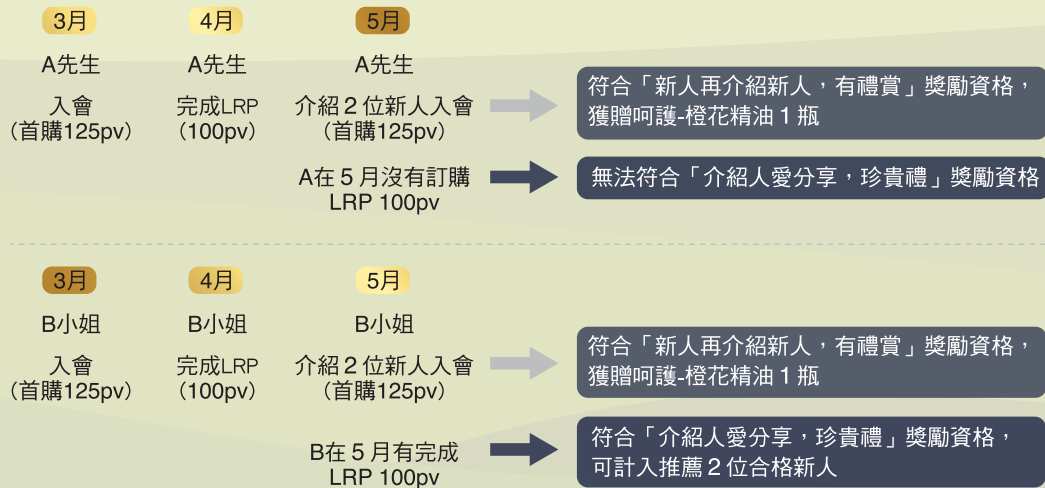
3月
A先生
入會
（首購125pv）

4月
A先生
完成LRP
（100pv）

5月
A先生
介紹2位新人入會
（首購125pv）

符合「新人再介紹新人，有禮賞」獎勵資格，獲贈呵護-橙花精油1瓶

A在5月沒有訂購
LRP 100pv

無法符合「介紹人愛分享，珍貴禮」獎勵資格

3月
B小姐
入會
（首購125pv）

4月
B小姐
完成LRP
（100pv）

5月
B小姐
介紹2位新人入會
（首購125pv）

符合「新人再介紹新人，有禮賞」獎勵資格，獲贈呵護-橙花精油1瓶

B在5月有完成
LRP 100pv

符合「介紹人愛分享，珍貴禮」獎勵資格，可計入推薦2位合格新人